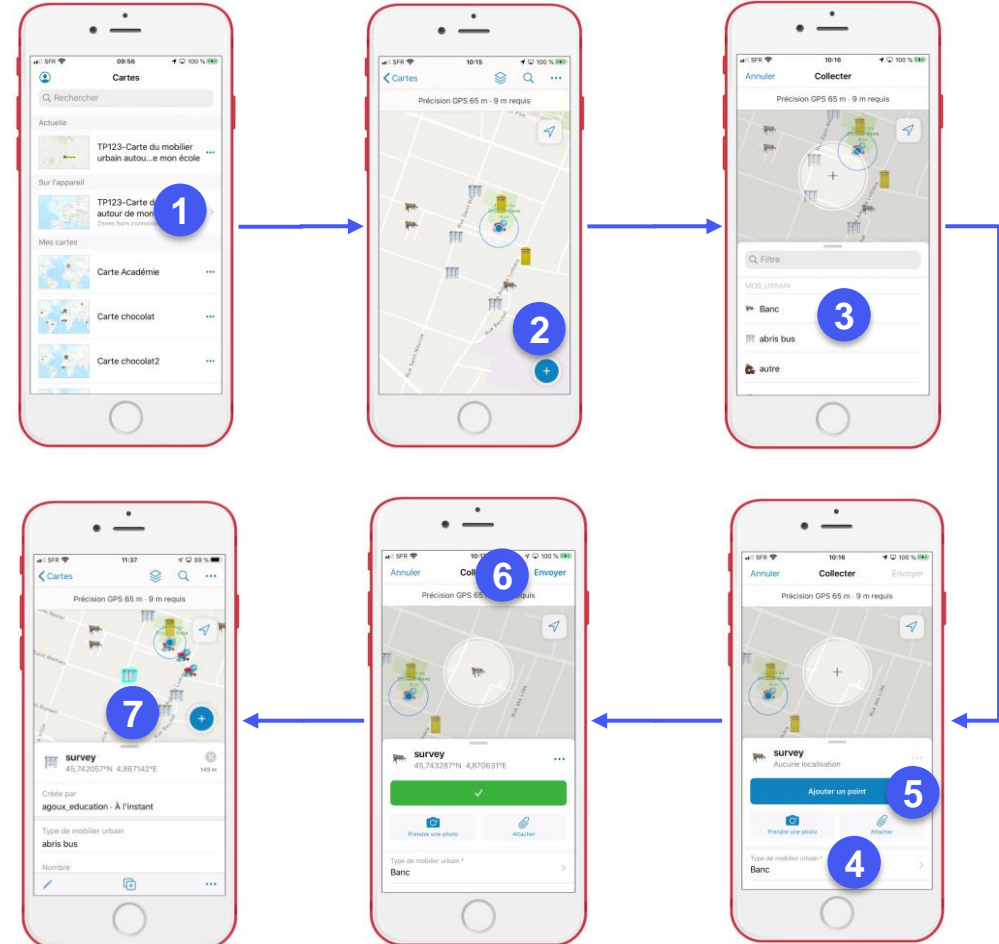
SFR 09:56 100 %
Cartes
Rechercher
Actuelle
TP123-Carte du mobilier urbain autou...e mon école
Sur l'appareil
TP123-Carte d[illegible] autour de mon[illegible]
Zones hors connex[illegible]
1
Mes cartes
Carte Académie
Carte chocolat
Carte chocolat2

SFR 10:15 100 %
Cartes
Précision GPS 65 m · 9 m requis
2

SFR 10:16 100 %
Annuler Collecter
Précision GPS 65 m · 9 m requis
Filtre
MOB_URBAIN
Banc
3
abris bus
autre

SFR 10:16 100 %
Annuler Collecter Envoyer
Précision GPS 65 m · 9 m requis
survey
Aucune localisation
Ajouter un point
5
Prendre une photo
Attacher
Type de mobilier urbain *
4
Banc

SFR 10:1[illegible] 100 %
Annuler Coll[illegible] 6 Envoyer
Précision GPS 65 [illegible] requis
survey
45,743287°N 4,870631°E
✓
Prendre une photo
Attacher
Type de mobilier urbain *
Banc

SFR 11:37 99 %
Cartes
Précision GPS 65 m · 9 m requis
7
survey
45,742057°N 4,867142°E
149 m
Créée par
agoux_education · À l'instant
Type de mobilier urbain
abris bus
Nombre